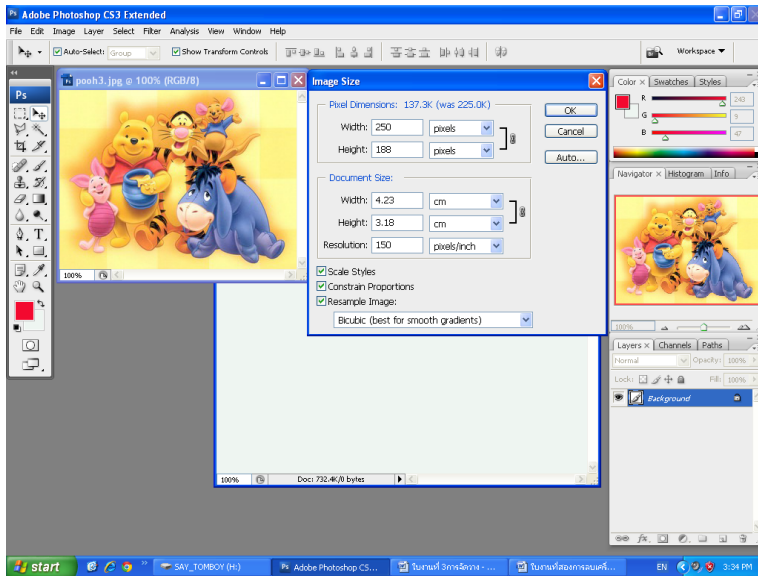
Adobe Photoshop CS3 Extended

File Edit Image Layer Select Filter Analysis View Window Help

Auto-Select: Group Show Transform Controls

Workspace

pooh3.jpg @ 100% (RGB/8)

100%

Image Size

Pixel Dimensions: 137.3K (was 225.0K)

Width: 250 pixels

Height: 188 pixels

Document Size:

Width: 4.23 cm

Height: 3.18 cm

Resolution: 150 pixels/inch

Scale Styles

Constrain Proportions

Resample Image:

Bicubic (best for smooth gradients)

OK

Cancel

Auto...

100% Doc: 732.4K/0 bytes

Color Swatches Styles

R 243

G 9

B 47

Navigator Histogram Info

100%

Layers Channels Paths

Normal Opacity: 100%

Lock: Fill: 100%

Background

start SAY_TOMBOY (H:) Adobe Photoshop CS... ใบงานที่ 3การจัดวาง - ... ใบงานที่สองการลบเครื่... EN 3:34 PM